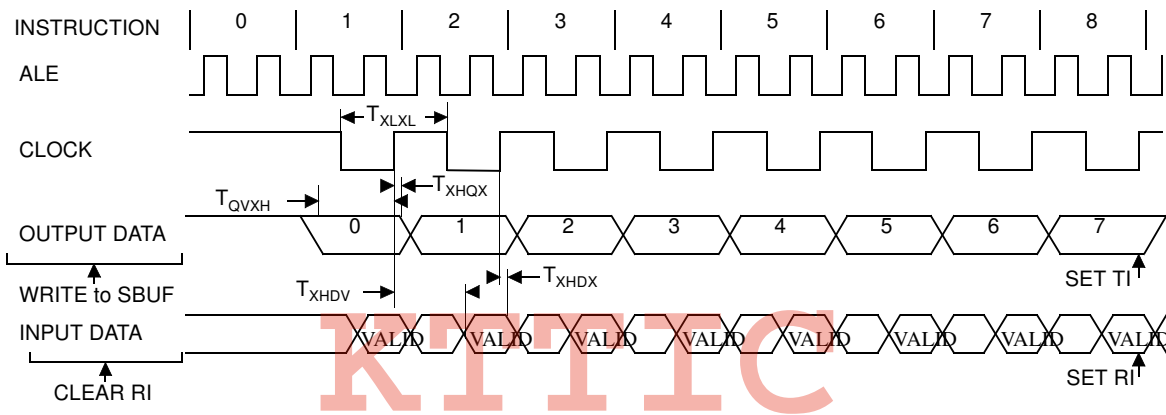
INSTRUCTION 0 1 2 3 4 5 6 7 8

ALE

$T_{XLXL}$

CLOCK

$T_{QVXH}$

$T_{XHQX}$

OUTPUT DATA 0 1 2 3 4 5 6 7

WRITE to SBUF

SET TI

$T_{XHDV}$

$T_{XHDX}$

INPUT DATA VALID VALID VALID VALID VALID VALID VALID VALID

CLEAR RI

SET RI

KTTIC